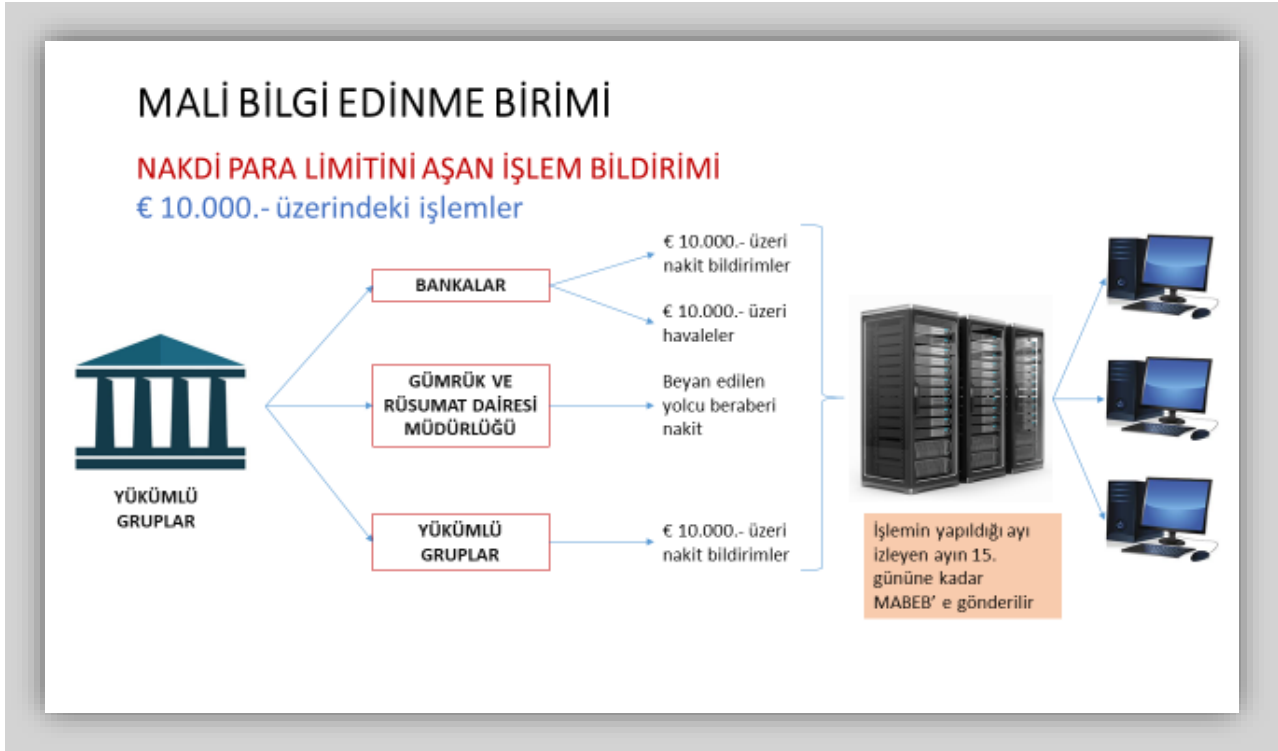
MALİ BİLGİ EDİNME BİRİMİ

NAKDİ PARA LİMİTİNİ AŞAN İŞLEM BİLDİRİMİ
€ 10.000.- üzerindeki işlemler

YÜKÜMLÜ GRUPLAR

BANKALAR

GÜMRÜK VE RÜSUMAT DAİRESİ MÜDÜRLÜĞÜ

YÜKÜMLÜ GRUPLAR

€ 10.000.- üzeri nakit bildirimler

€ 10.000.- üzeri havaleler

Beyan edilen yolcu beraberi nakit

€ 10.000.- üzeri nakit bildirimler

İşlemin yapıldığı ayı izleyen ayın 15. gününe kadar MABEB' e gönderilir